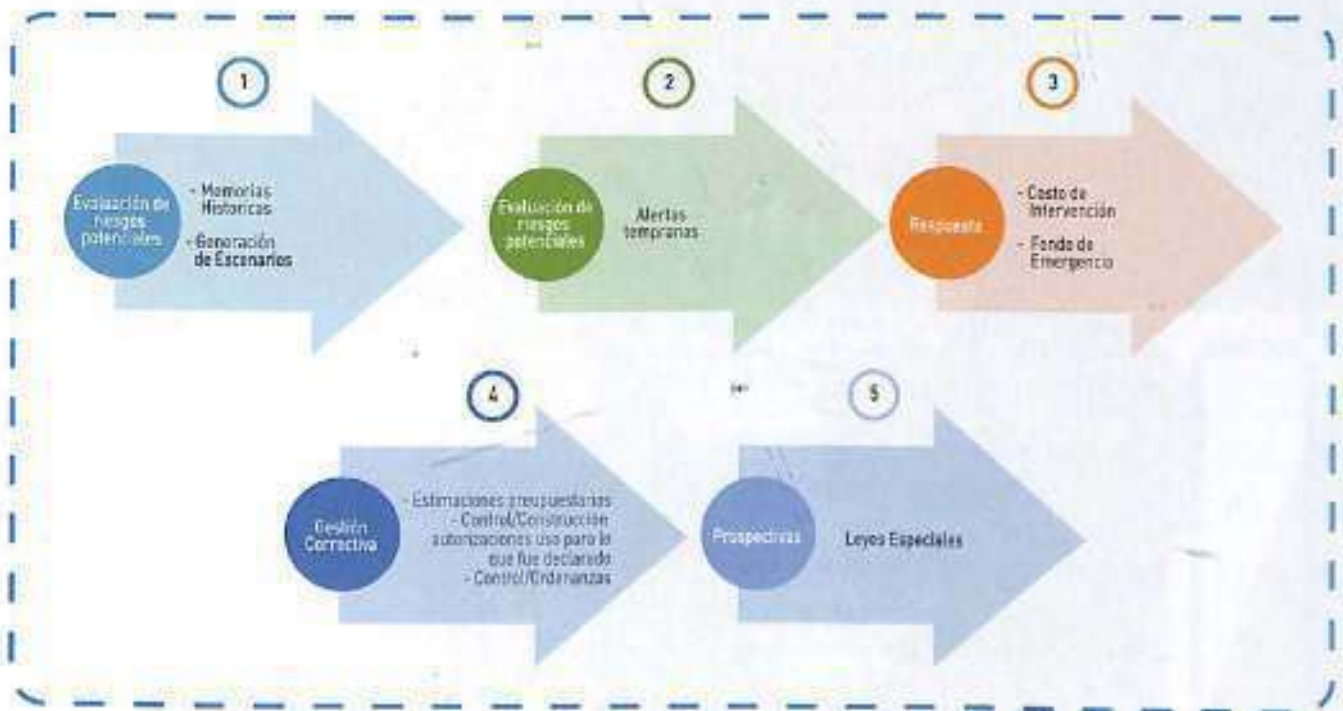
1

Evaluación de riesgos potenciales

- Memorias Historicas
- Generación de Escenarios

2

Evaluación de riesgos potenciales

Alertas tempranas

3

Respuesta

- Costo de Intervención
- Fondo de Emergencia

4

Gestión Correctiva

- Estimaciones presupuestarias
- Control/Construcción autorizaciones uso para lo que fue declarado
- Control/Ordenanzas

5

Prospectivas

Leyes Especiales